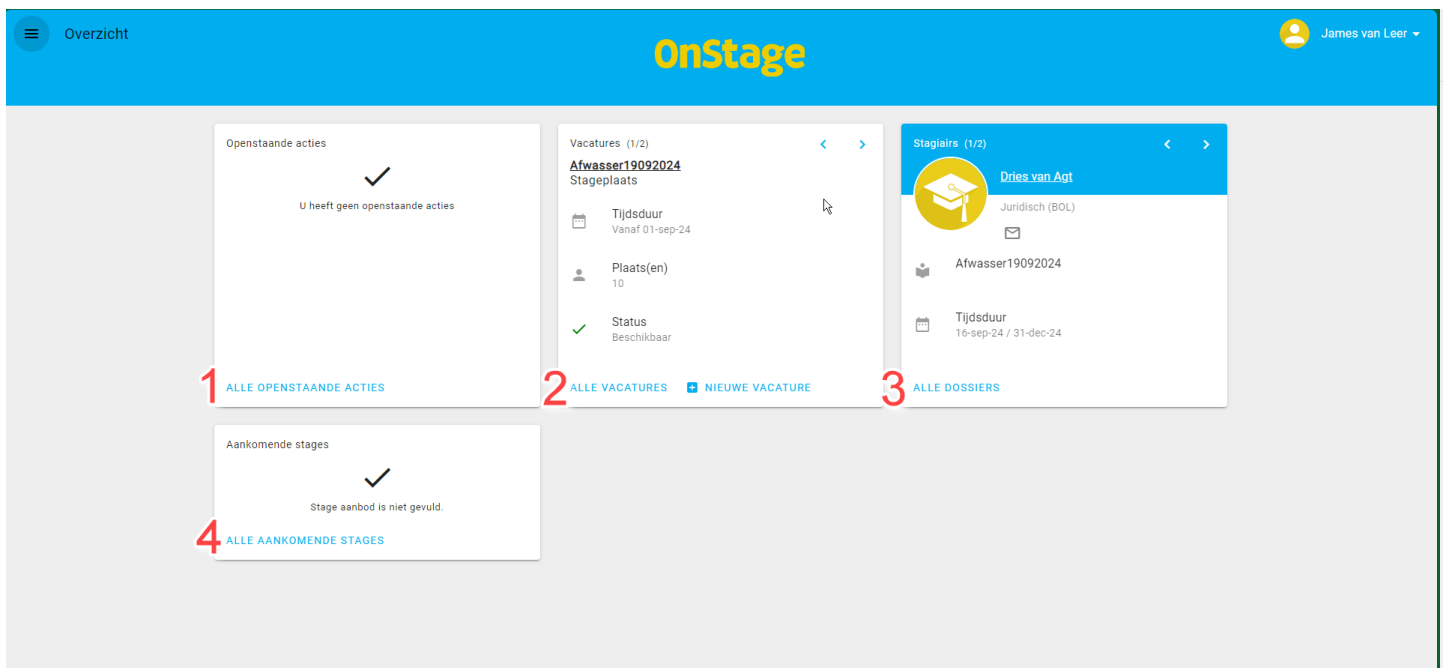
Overzicht

OnStage

James van Leer

Openstaande acties

U heeft geen openstaande acties

1 ALLE OPENSTAANDE ACTIES

Vacatures (1/2)

Afwasser19092024
Stageplaats

Tijdsduur
Vanaf 01-sep-24

Plaats(en)
10

Status
Beschikbaar

2 ALLE VACATURES

NIEUWE VACATURE

Stagiairs (1/2)

Dries van Agt

Juridisch (BOL)

Afwasser19092024

Tijdsduur
16-sep-24 / 31-dec-24

3 ALLE DOSSIERS

Aankomende stages

Stage aanbod is niet gevuld.

4 ALLE AANKOMENDE STAGES